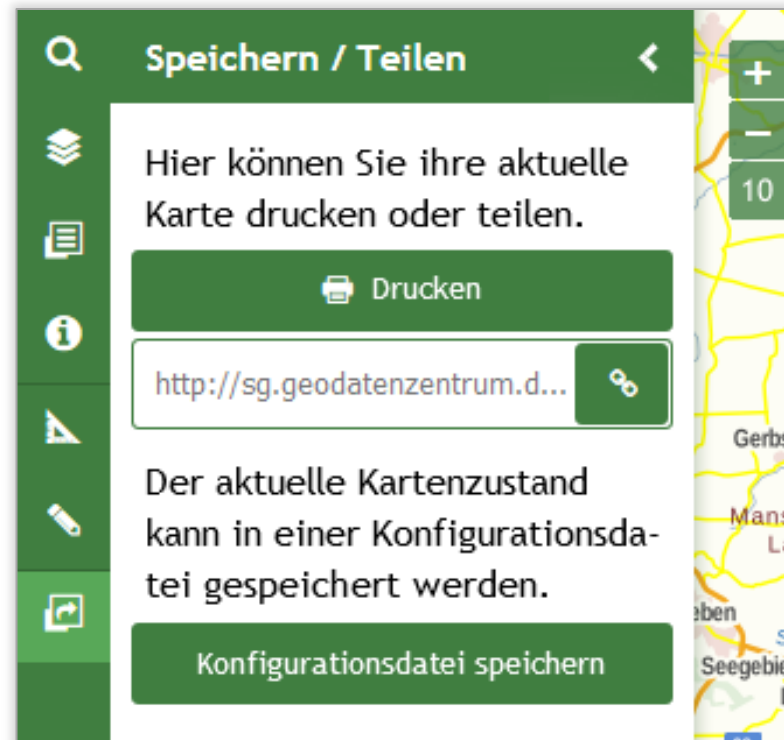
Speichern / Teilen

Hier können Sie ihre aktuelle Karte drucken oder teilen.

Drucken

http://sg.geodatenzentrum.d...

Der aktuelle Kartenzustand kann in einer Konfigurationsdatei gespeichert werden.

Konfigurationsdatei speichern

+
−
10

Gerbs
Mans
La
eben
S
Seegebie